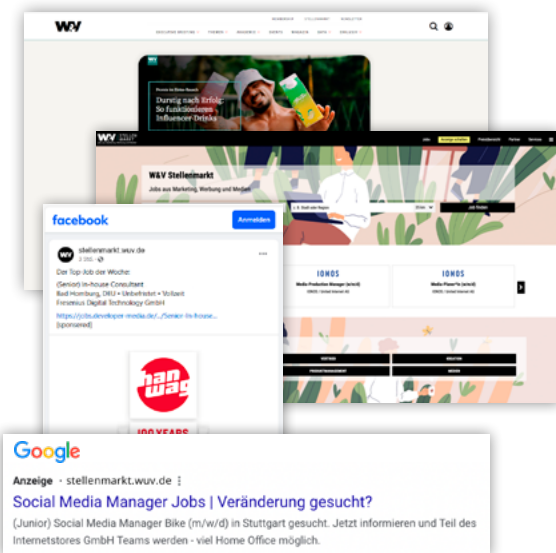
W&V

Durstig nach Erfolg: So funktionieren Influencer-Drinks

W&V STELLENMARKT

W&V Stellenmarkt
Jobs aus Marketing, Werbung und Medien

Job finden

IONOS
IONOS

facebook
Anmelden

stellenmarkt.wuv.de

Der Top Job der Woche:
(Senior) In-house Consultant
Bad Homburg, DRU • Unbefristet • Vollzeit
Fresenius Digital Technology GmbH

https://jobs.developer-media.de/.../Senior-In-house...
[sponsored]

han wag
100 YEARS

Google
Anzeige · stellenmarkt.wuv.de ⋮
Social Media Manager Jobs | Veränderung gesucht?
(Junior) Social Media Manager Bike (m/w/d) in Stuttgart gesucht. Jetzt informieren und Teil des Internetstores GmbH Teams werden - viel Home Office möglich.